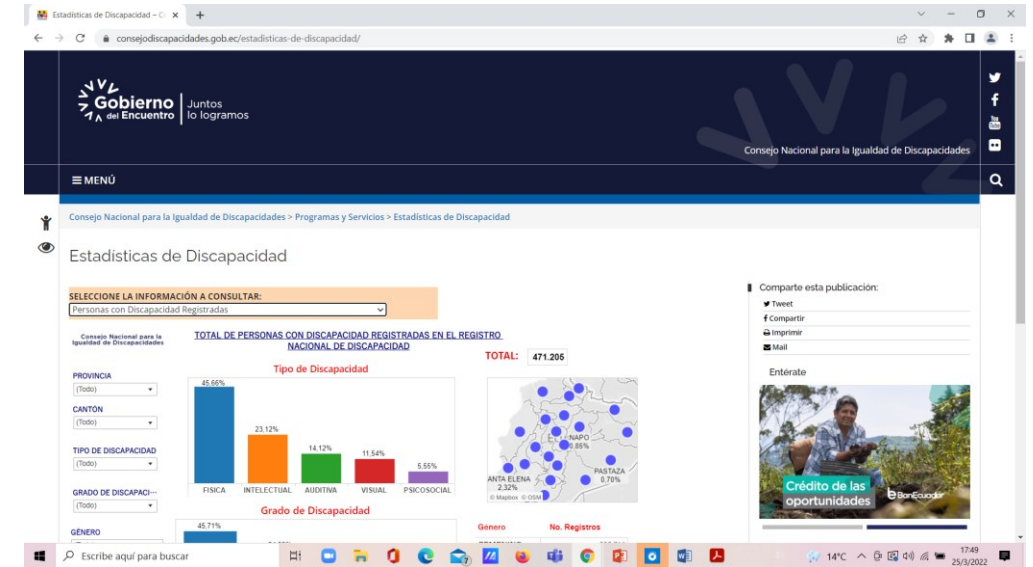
Estadísticas de Discapacidad – C ×  +

consejodiscapacidades.gob.ec/estadisticas-de-discapacidad/

Gobierno del Encuentro | Juntos lo logramos

Consejo Nacional para la Igualdad de Discapacidades

≡ MENÚ

Consejo Nacional para la Igualdad de Discapacidades > Programas y Servicios > Estadísticas de Discapacidad

Estadísticas de Discapacidad

SELECCIONE LA INFORMACIÓN A CONSULTAR:
Personas con Discapacidad Registradas

Consejo Nacional para la Igualdad de Discapacidades

TOTAL DE PERSONAS CON DISCAPACIDAD REGISTRADAS EN EL REGISTRO NACIONAL DE DISCAPACIDAD

TOTAL: 471.205

PROVINCIA
(Todo)
CANTÓN
(Todo)
TIPO DE DISCAPACIDAD
(Todo)
GRADO DE DISCAPACI...
(Todo)
GÉNERO

Tipo de Discapacidad

45,66% FISICA
23,12% INTELECTUAL
14,12% AUDITIVA
11,54% VISUAL
5,55% PSICOSOCIAL

NAPO 0,86%
PASTAZA 0,70%
ANTA ELENA 2,32%
© Mapbox © OSM

Grado de Discapacidad
45,71%

Género | No. Registros

Comparte esta publicación:
Tweet
Compartir
Imprimir
Mail

Entérate

Crédito de las oportunidades
BanEcuador

Escribe aquí para buscar
14°C
17:49
25/3/2022